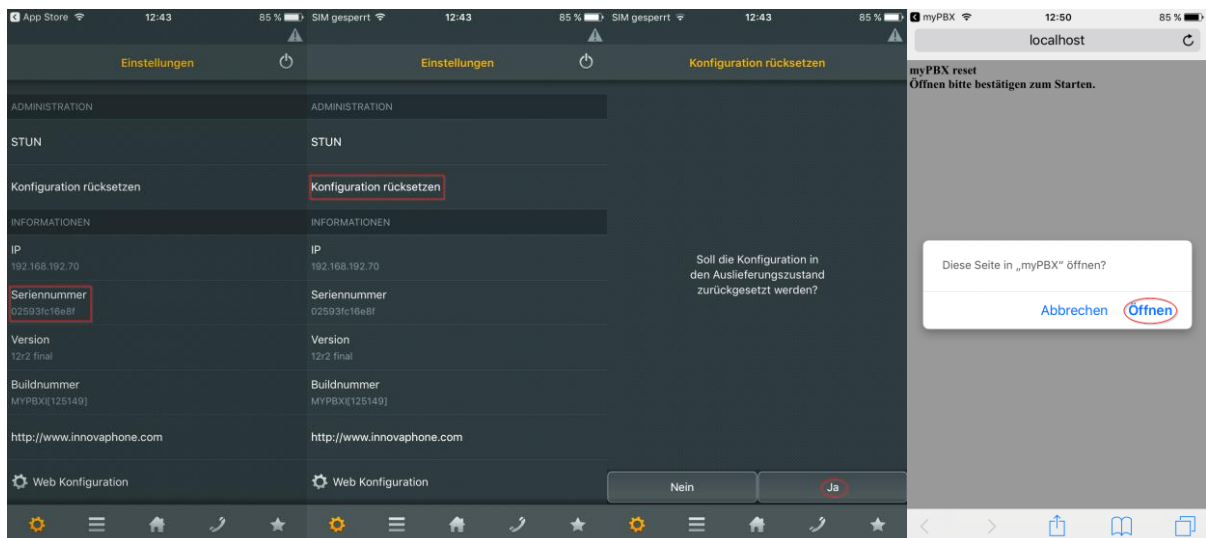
App Store 12:43 85 %

Einstellungen

ADMINISTRATION

STUN

Konfiguration rücksetzen

INFORMATIONEN

IP
192.168.192.70

Seriennummer
02593fc16e8f

Version
12r2 final

Buildnummer
MYPBXI[125149]

http://www.innovaphone.com

Web Konfiguration

SIM gesperrt 12:43 85 %

Einstellungen

ADMINISTRATION

STUN

Konfiguration rücksetzen

INFORMATIONEN

IP
192.168.192.70

Seriennummer
02593fc16e8f

Version
12r2 final

Buildnummer
MYPBXI[125149]

http://www.innovaphone.com

Web Konfiguration

SIM gesperrt 12:43 85 %

Konfiguration rücksetzen

Soll die Konfiguration in den Auslieferungszustand zurückgesetzt werden?

Nein Ja

myPBX 12:50 85 %

localhost

myPBX reset
Öffnen bitte bestätigen zum Starten.

Diese Seite in „myPBX" öffnen?

Abbrechen Öffnen